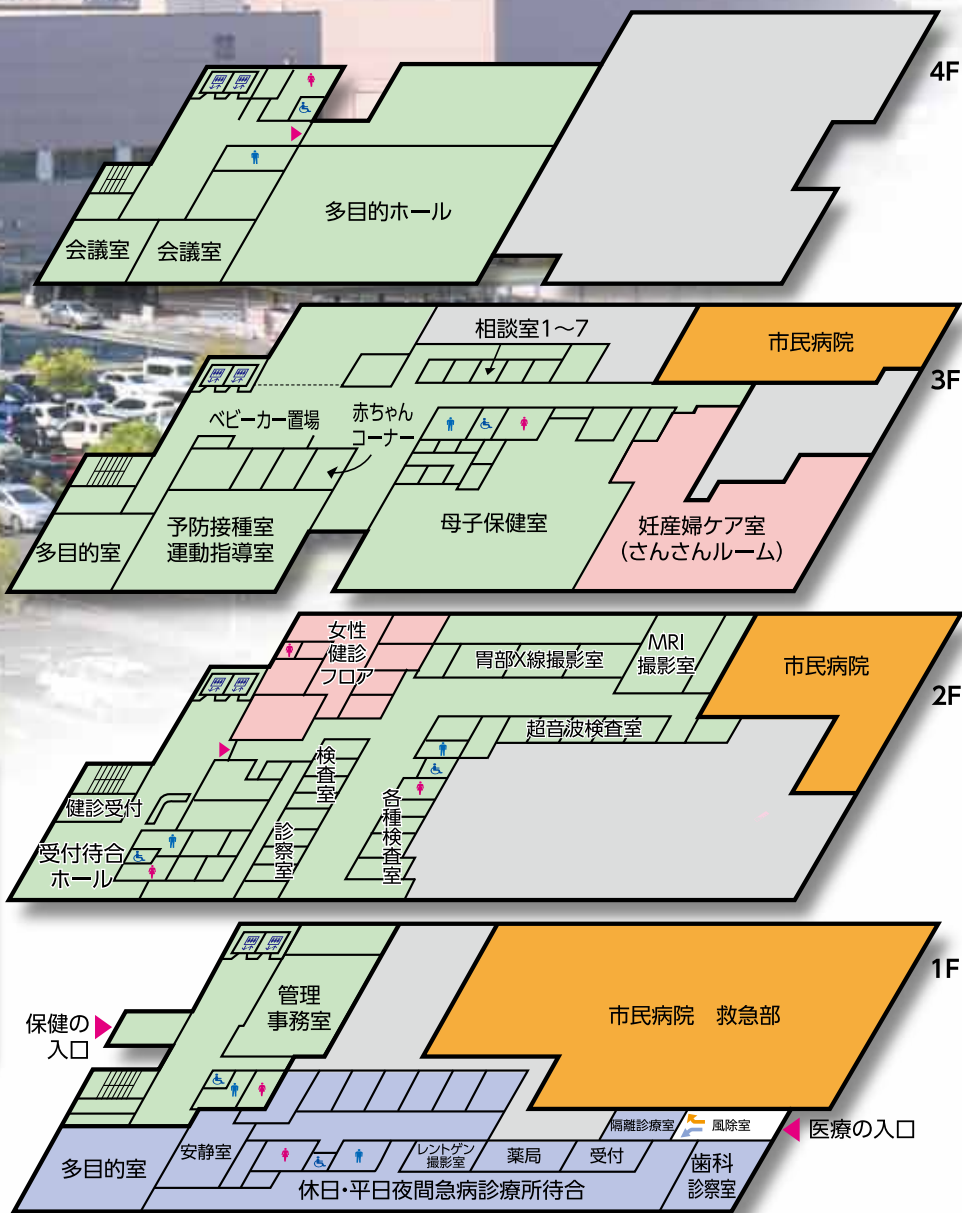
4F

会議室
会議室
多目的ホール

3F

相談室1～7
市民病院
ベビーカー置場
赤ちゃんコーナー
予防接種室
運動指導室
多目的室
母子保健室
妊産婦ケア室
（さんさんルーム）

2F

女性健診フロア
胃部X線撮影室
MRI撮影室
市民病院
超音波検査室
検査室
各種検査室
診察室
健診受付
受付待合ホール

1F

管理事務室
保健の入口
市民病院　救急部
隔離診療室
風除室
医療の入口
安静室
レントゲン撮影室
薬局
受付
歯科診察室
多目的室
休日・平日夜間急病診療所待合